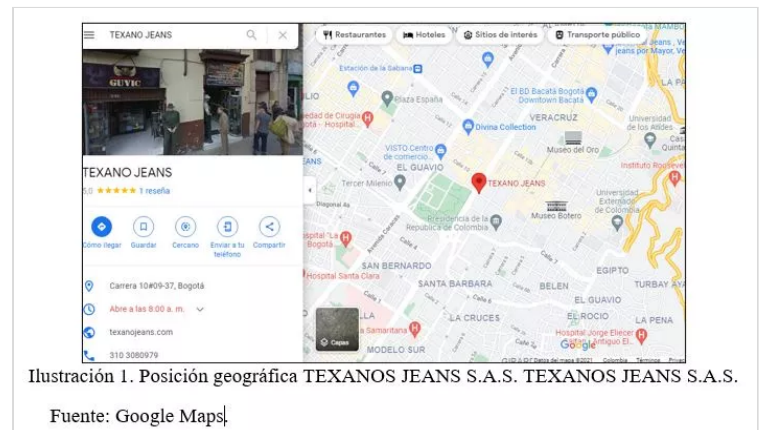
TEXANO JEANS

GUVIC

TEXANO JEANS
5,0 ★★★★★ 1 reseña

Cómo llegar Guardar Cercano Enviar a tu teléfono Compartir

Carrera 10#09-37, Bogotá

Abre a las 8:00 a. m.

texanojeans.com

310 3080979

Restaurantes Hoteles Sitios de interés Transporte público

Estación de la Sabana
Plaza España
Hospital de Cirugía - Hospital
El BD Bacatá Bogotá Downtown Bacatá
Divina Collection
VERACRUZ
VISTO Centro de comercio...
Museo del Oro
EL GUAVIO
Tercer Milenio
TEXANO JEANS
Universidad Externado de Colombia
Museo Botero
Presidencia de la República de Colombia
Instituto Rooseve
Hospital La Bogotá
Hospital Santa Clara
SAN BERNARDO
SANTA BARBARA
BELEN
EGIPTO
TURBAY AYA
EL GUAVIO
LAS CRUCES
EL ROCIO
LA PEÑA
Hospital Jorge Eliecer Gaitán Antiguo El...
La Samaritana
MODELO SUR
Capas
Google
Datos del mapa ©2021 Colombia Términos Privac

Ilustración 1. Posición geográfica TEXANOS JEANS S.A.S. TEXANOS JEANS S.A.S.

Fuente: Google Maps